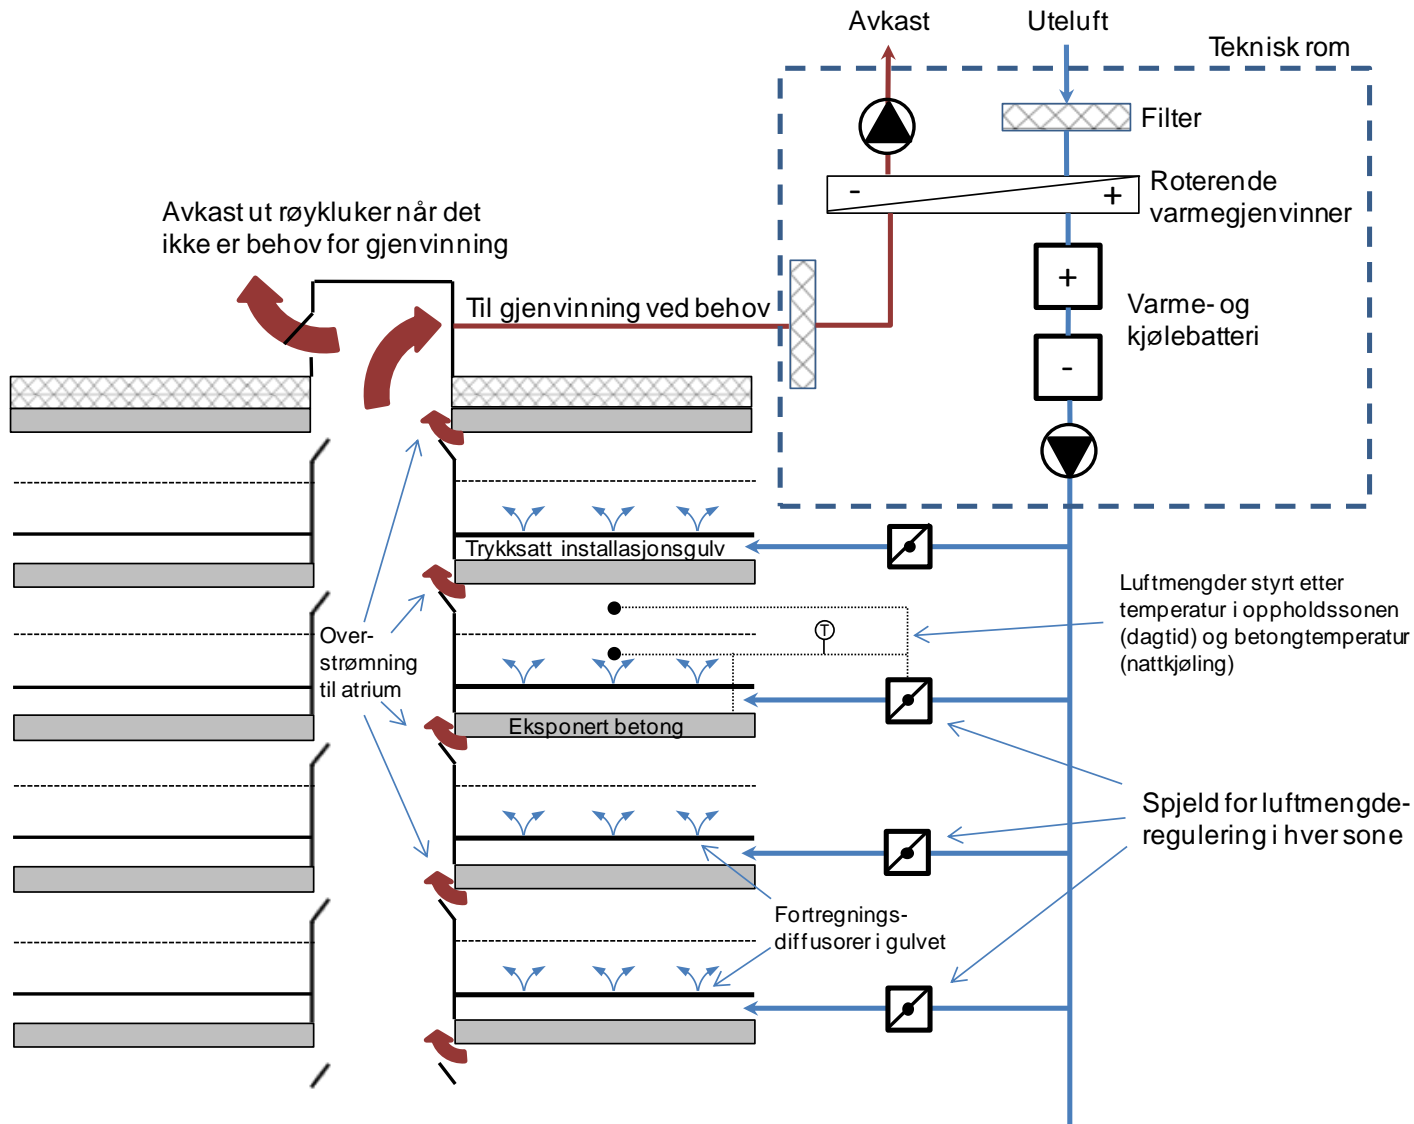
Avkast

Uteluft

Teknisk rom

Filter

-

+

Roterende varmegjenvinner

+

Varme- og kjølebatteri

-

Avkast ut røykluker når det ikke er behov for gjenvinning

Til gjenvinning ved behov

Trykksatt installasjonsgulv

Luftmengder styrt etter temperatur i oppholdssonen (dagtid) og betongtemperatur (nattkjøling)

T

Over-strømning til atrium

Eksponert betong

Spjeld for luftmengde-regulering i hver sone

Fortregnings-diffusorer i gulvet